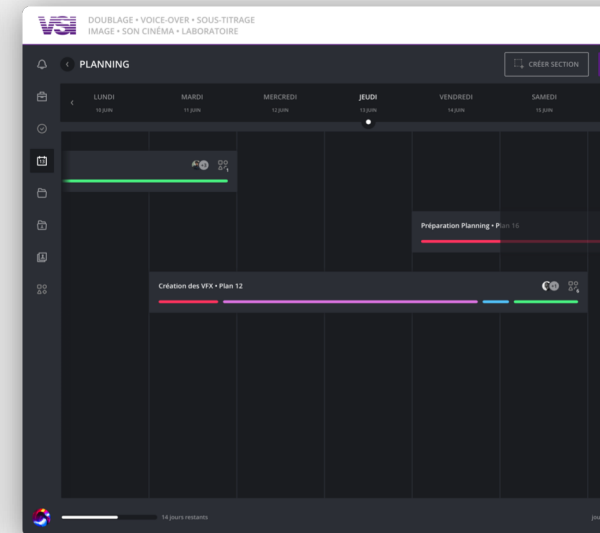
VSI
DOUBLAGE • VOICE-OVER • SOUS-TITRAGE
IMAGE • SON CINÉMA • LABORATOIRE

PLANNING

CRÉER SECTION

| LUNDI | MARDI | MERCREDI | JEUDI | VENDREDI | SAMEDI |
|---|---|---|---|---|---|
| 10 JUIN | 11 JUIN | 12 JUIN | 13 JUIN | 14 JUIN | 15 JUIN |

+3

Préparation Planning • Plan 16

Création des VFX • Plan 12

+1

14 jours restants